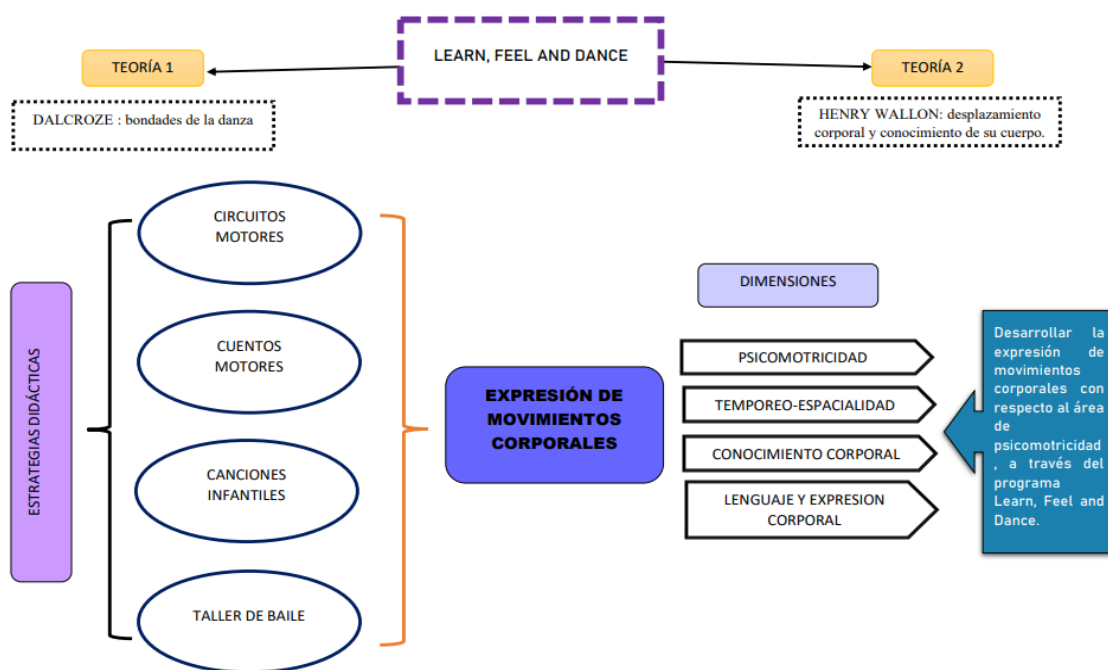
LEARN, FEEL AND DANCE

TEORÍA 1

DALCROZE : bondades de la danza

TEORÍA 2

HENRY WALLON: desplazamiento corporal y conocimiento de su cuerpo.

ESTRATEGIAS DIDÁCTICAS

CIRCUITOS MOTORES

CUENTOS MOTORES

CANCIONES INFANTILES

TALLER DE BAILE

EXPRESIÓN DE MOVIMIENTOS CORPORALES

DIMENSIONES

PSICOMOTRICIDAD

TEMPOREO-ESPACIALIDAD

CONOCIMIENTO CORPORAL

LENGUAJE Y EXPRESION CORPORAL

Desarrollar la expresión de movimientos corporales con respecto al área de psicomotricidad , a través del programa Learn, Feel and Dance.